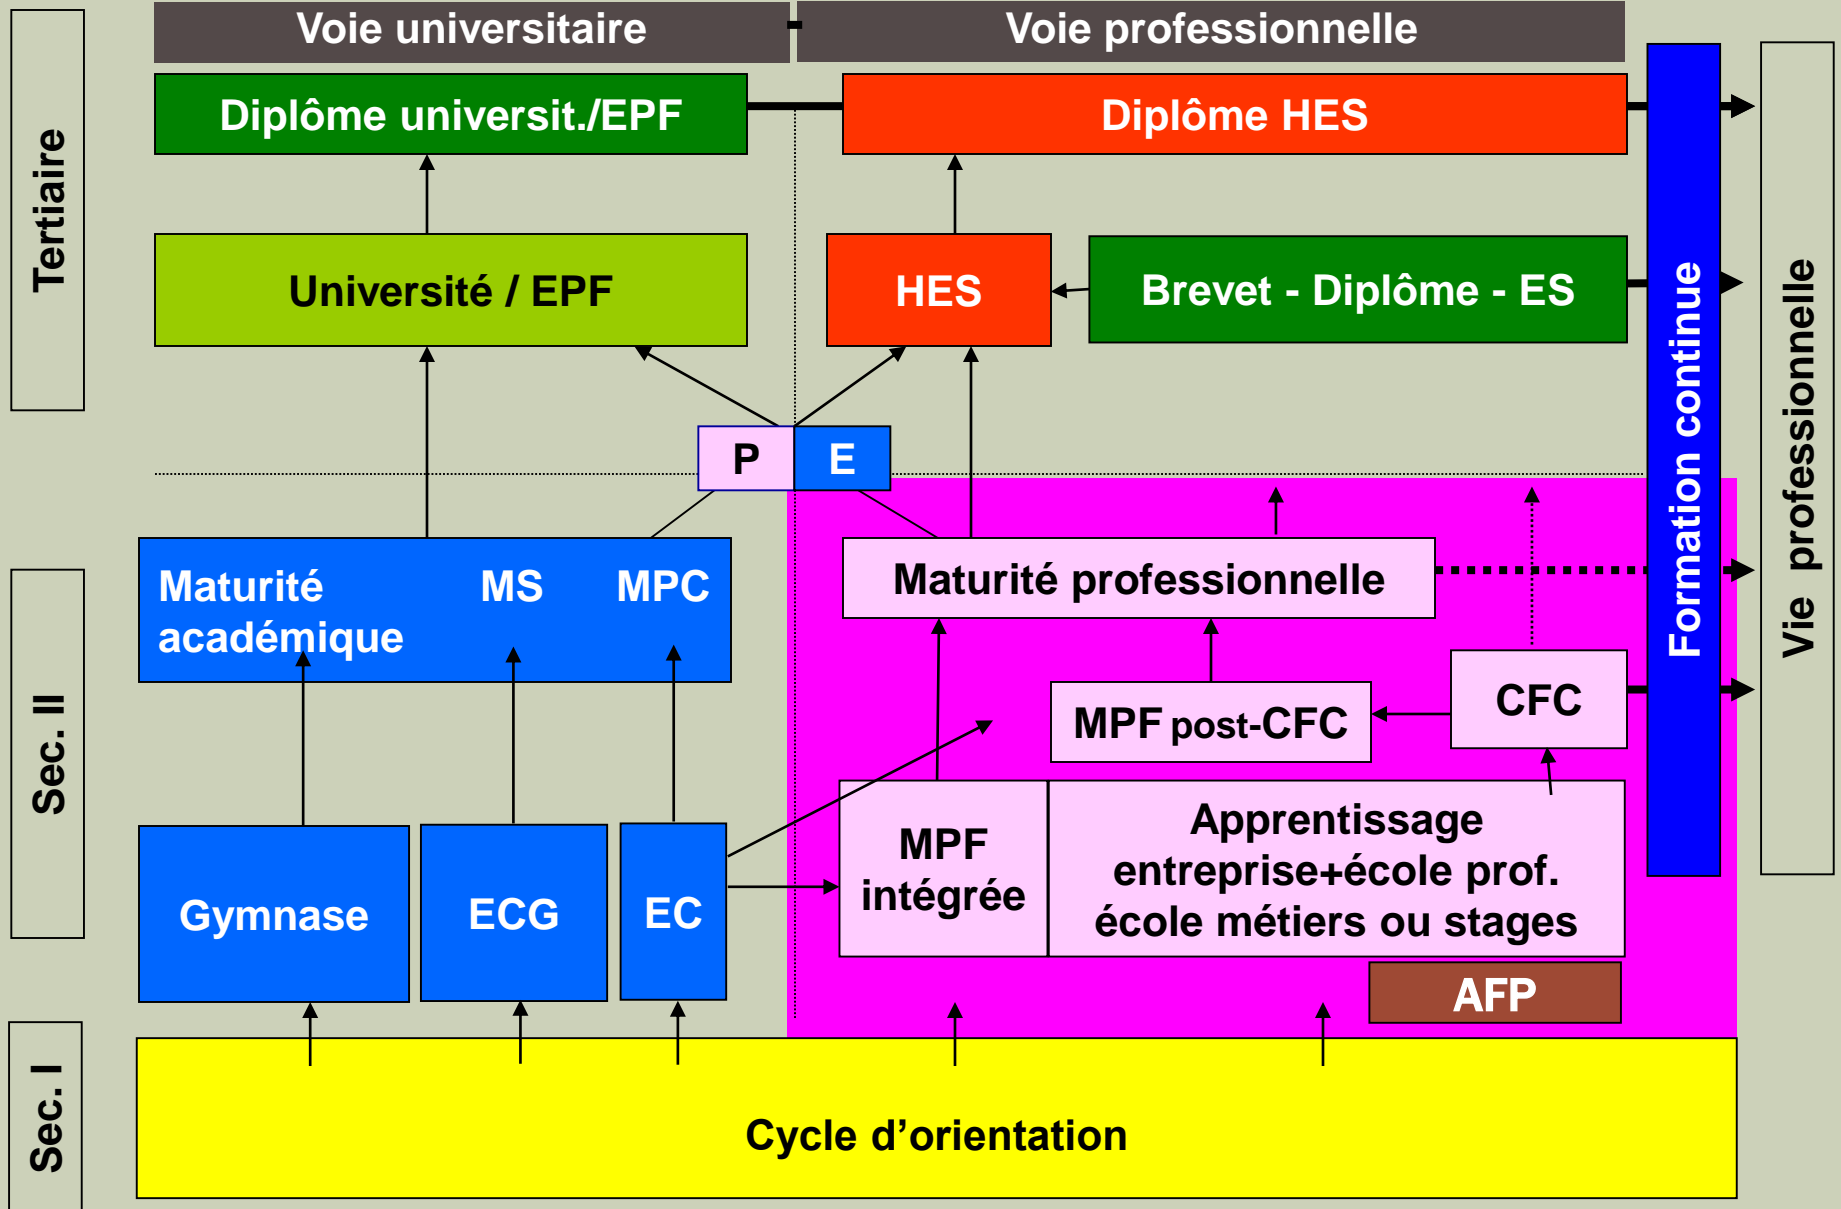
Tertiaire

Voie universitaire

Voie professionnelle

Diplôme universit./EPF

Diplôme HES

Université / EPF

HES

Brevet - Diplôme - ES

Formation continue

Vie professionnelle

P E

Sec. II

Maturité académique

MS

MPC

Maturité professionnelle

CFC

MPF post-CFC

Gymnase

ECG

EC

MPF intégrée

Apprentissage entreprise+école prof. école métiers ou stages

AFP

Sec. I

Cycle d'orientation